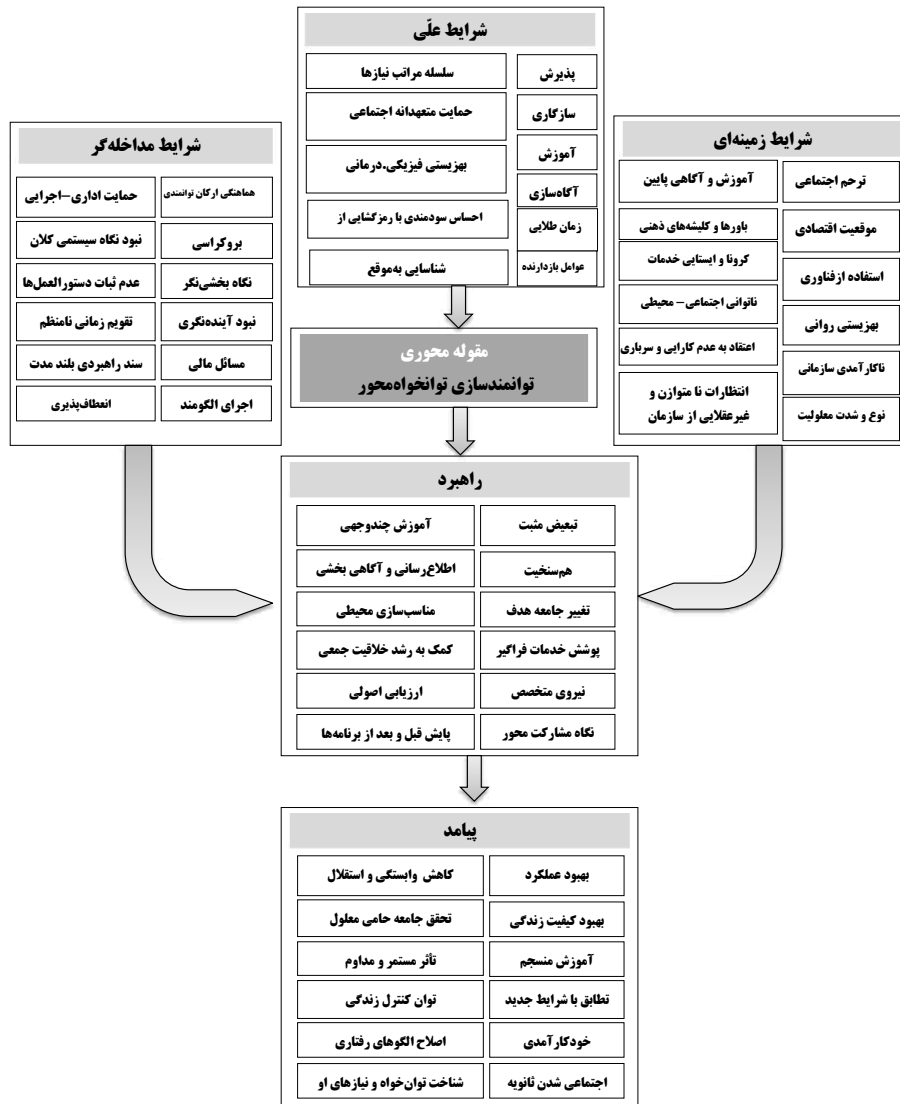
شرایط علّی

| | |
|---|---|
| پذیرش | سلسله مراتب نیازها |
| سازگاری | حمایت متعهدانه اجتماعی |
| آموزش | بهزیستی فیزیکی-درمانی |
| آگاه‌سازی | |
| زمان طلایی | احساس سودمندی با رمزگشایی از |
| عوامل بازدارنده | شناسایی به‌موقع |

شرایط مداخله‌گر

| | |
|---|---|
| هماهنگی ارکان توانمندی | حمایت اداری–اجرایی |
| بروکراسی | نبود نگاه سیستمی کلان |
| نگاه بخشی‌نگر | عدم ثبات دستورالعمل‌ها |
| نبود آینده‌نگری | تقویم زمانی نامنظم |
| مسائل مالی | سند راهبردی بلند مدت |
| اجرای الگومند | انعطاف‌پذیری |

شرایط زمینه‌ای

| | |
|---|---|
| ترحم اجتماعی | آموزش و آگاهی پایین |
| موقعیت اقتصادی | باورها و کلیشه‌های ذهنی |
| استفاده ازفناوری | کرونا و ایستایی خدمات |
| بهزیستی روانی | ناتوانی اجتماعی– محیطی |
| ناکارآمدی سازمانی | اعتقاد به عدم کارایی و سرباری |
| نوع و شدت معلولیت | انتظارات نا متوازن و غیرعقلایی از سازمان |

مقوله محوری
توانمندسازی توانخواه‌محور

راهبرد

| | |
|---|---|
| تبعیض مثبت | آموزش چندوجهی |
| هم‌سنخیت | اطلاع‌رسانی و آگاهی بخشی |
| تغییر جامعه هدف | مناسب‌سازی محیطی |
| پوشش خدمات فراگیر | کمک به رشد خلاقیت جمعی |
| نیروی متخصص | ارزیابی اصولی |
| نگاه مشارکت محور | پایش قبل و بعد از برنامه‌ها |

پیامد

| | |
|---|---|
| بهبود عملکرد | کاهش وابستگی و استقلال |
| بهبود کیفیت زندگی | تحقق جامعه حامی معلول |
| آموزش منسجم | تأثر مستمر و مداوم |
| تطابق با شرایط جدید | توان کنترل زندگی |
| خودکارآمدی | اصلاح الگوهای رفتاری |
| اجتماعی شدن ثانویه | شناخت توان‌خواه و نیازهای او |